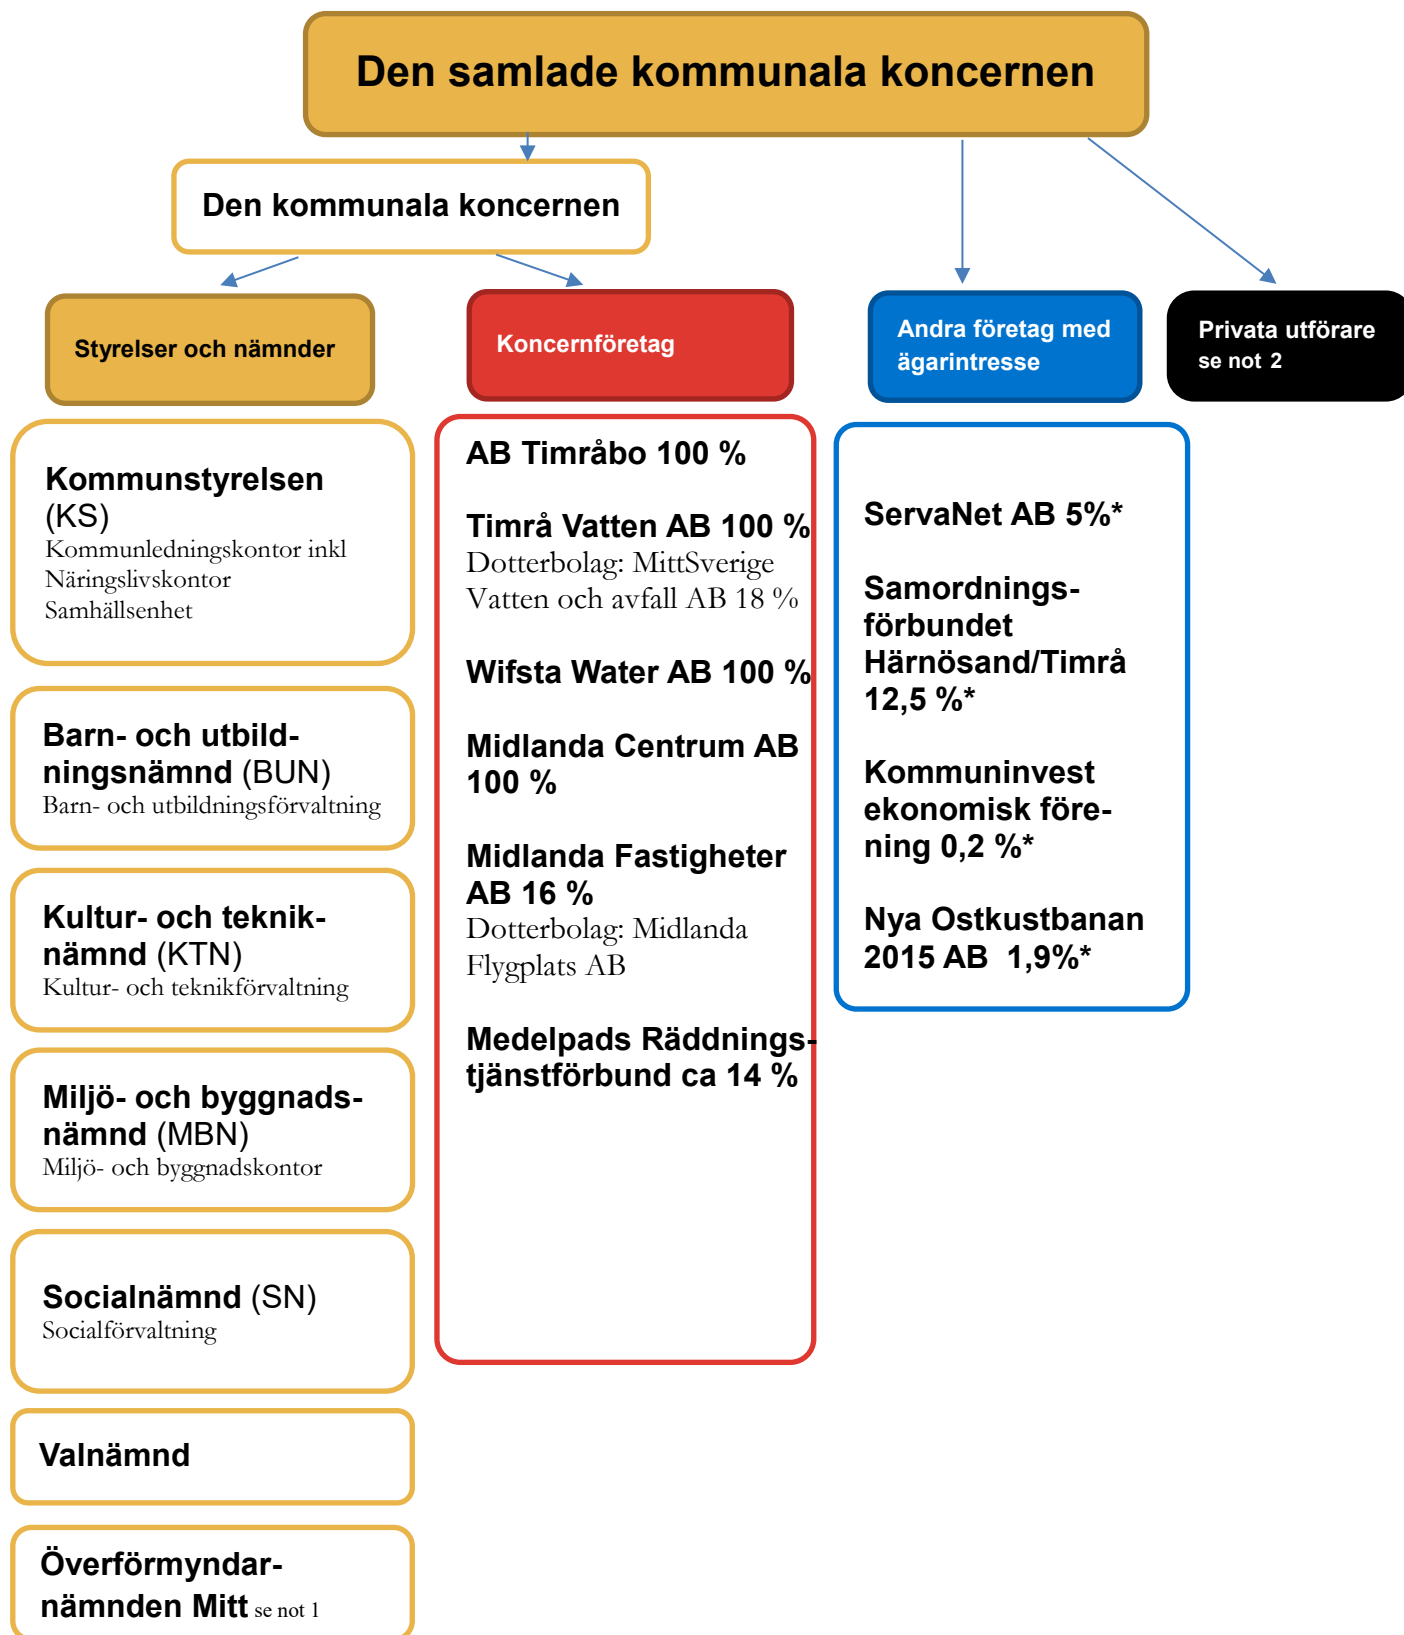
Den samlade kommunala koncernen

Den kommunala koncernen

Styrelser och nämnder

Koncernföretag

Andra företag med ägarintresse

Privata utförare se not 2

Kommunstyrelsen (KS)
Kommunledningskontor inkl Näringslivskontor Samhällsenhet

Barn- och utbildningsnämnd (BUN)
Barn- och utbildningsförvaltning

Kultur- och teknik-nämnd (KTN)
Kultur- och teknikförvaltning

Miljö- och byggnads-nämnd (MBN)
Miljö- och byggnadskontor

Socialnämnd (SN)
Socialförvaltning

Valnämnd

Överförmyndar-nämnden Mitt se not 1

AB Timråbo 100 %

Timrå Vatten AB 100 %
Dotterbolag: MittSverige Vatten och avfall AB 18 %

Wifsta Water AB 100 %

Midlanda Centrum AB 100 %

Midlanda Fastigheter AB 16 %
Dotterbolag: Midlanda Flygplats AB

Medelpads Räddningstjänstförbund ca 14 %

ServaNet AB 5%*

Samordnings-förbundet Härnösand/Timrå 12,5 %*

Kommuninvest ekonomisk före-ning 0,2 %*

Nya Ostkustbanan 2015 AB 1,9%*